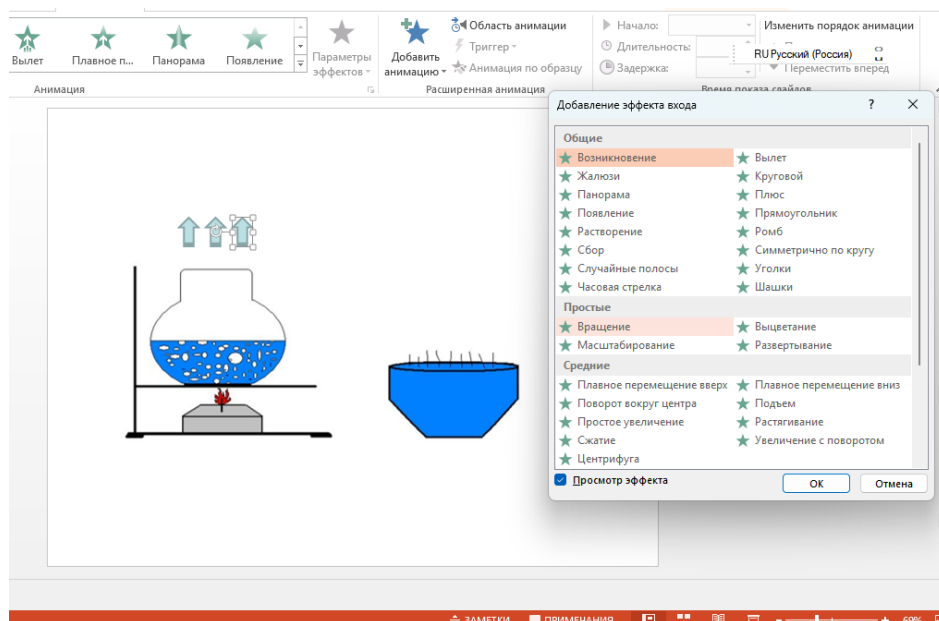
Вылет
Плавное п...
Панорама
Появление
Параметры эффектов
Добавить анимацию
Область анимации
Триггер
Анимация по образцу
Начало:
Длительность:
Задержка:
Изменить порядок анимации
RU Русский (Россия)
Переместить вперед
Анимация
Расширенная анимация
Время показа слайдов

Добавление эффекта входа
?
X

Общие
Возникновение
Вылет
Жалюзи
Круговой
Панорама
Плюс
Появление
Прямоугольник
Растворение
Ромб
Сбор
Симметрично по кругу
Случайные полосы
Уголки
Часовая стрелка
Шашки
Простые
Вращение
Выцветание
Масштабирование
Развертывание
Средние
Плавное перемещение вверх
Плавное перемещение вниз
Поворот вокруг центра
Подъем
Простое увеличение
Растягивание
Сжатие
Увеличение с поворотом
Центрифуга
Просмотр эффекта
ОК
Отмена

ЗАМЕТКИ
ПРИМЕЧАНИЯ
60%